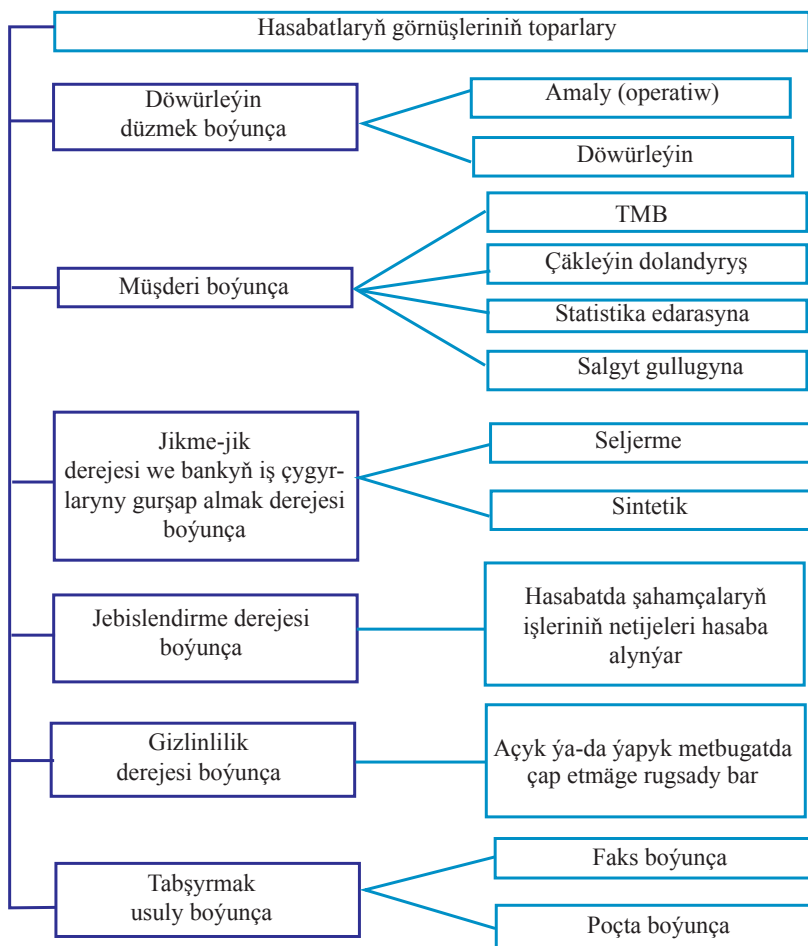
Hasabatlaryň görnüşleriniň toparlary

Döwürleýin düzmek boýunça

Amaly (operatiw)

Döwürleýin

Müşderi boýunça

TMB

Çäkleýin dolandyryş

Statistika edarasyna

Salgyt gullugyna

Jikme-jik derejesi we bankyň iş çygyrlaryny gurşap almak derejesi boýunça

Seljerme

Sintetik

Jebislendirme derejesi boýunça

Hasabatda şahamçalaryň işleriniň netijeleri hasaba alynýar

Gizlinlilik derejesi boýunça

Açyk ýa-da ýapyk metbugatda çap etmäge rugsady bar

Tabşyrmak usuly boýunça

Faks boýunça

Poçta boýunça